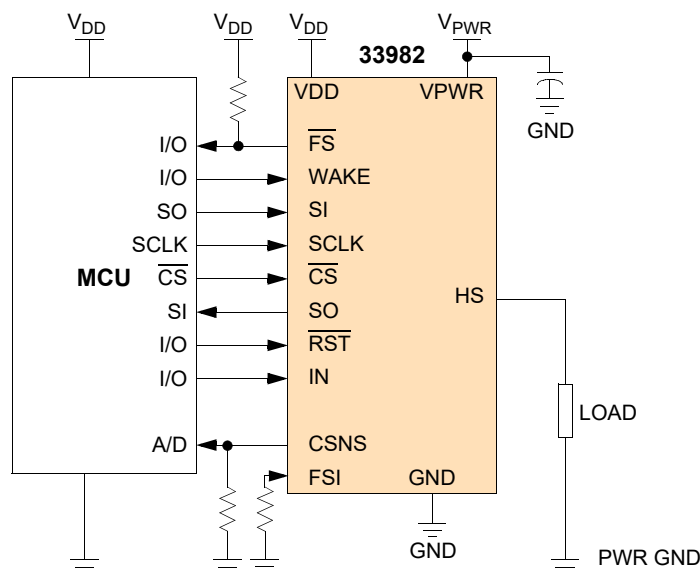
$V_{DD}$ $V_{DD}$ $V_{DD}$ $V_{PWR}$

33982

VDD VPWR

GND

MCU

I/O $\overline{FS}$
I/O WAKE
SO SI
SCLK SCLK
$\overline{CS}$ $\overline{CS}$
SI SO
I/O $\overline{RST}$
I/O IN
A/D CSNS
FSI GND

HS

LOAD

GND

PWR GND